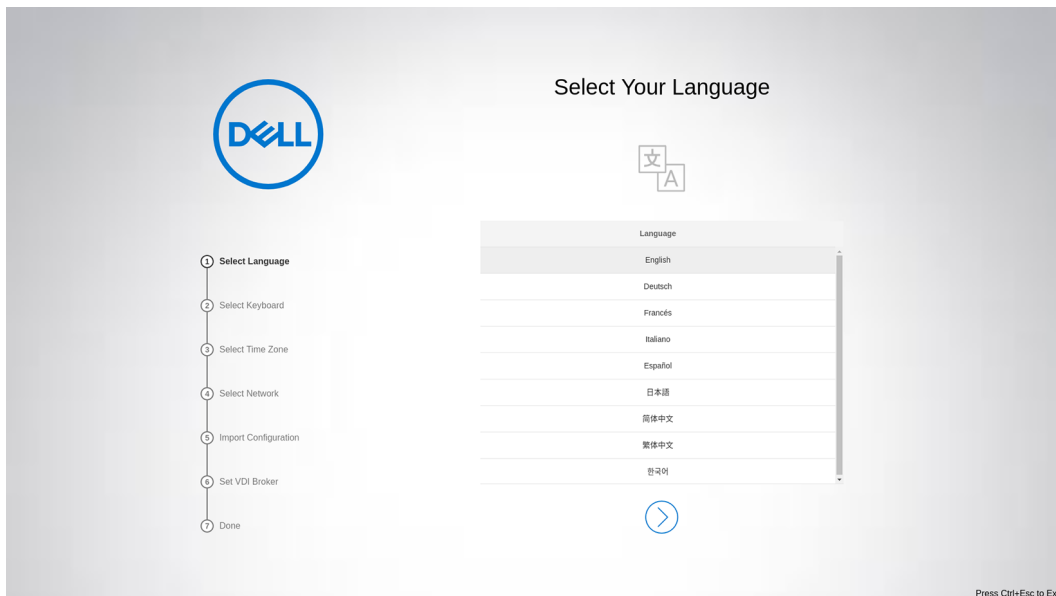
DELL

Select Your Language

文
A

1 Select Language
2 Select Keyboard
3 Select Time Zone
4 Select Network
5 Import Configuration
6 Set VDI Broker
7 Done

| Language |
|---|
| English |
| Deutsch |
| Francés |
| Italiano |
| Español |
| 日本語 |
| 简体中文 |
| 繁体中文 |
| 한국어 |

Press Ctrl+Esc to Ex